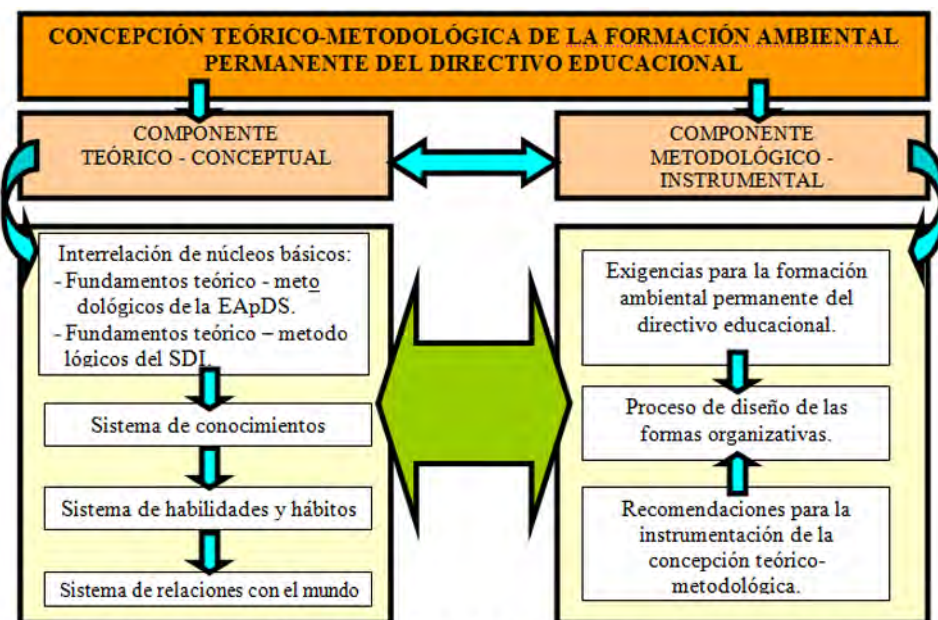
CONCEPCIÓN TEÓRICO-METODOLÓGICA DE LA FORMACIÓN AMBIENTAL PERMANENTE DEL DIRECTIVO EDUCACIONAL

COMPONENTE TEÓRICO - CONCEPTUAL

COMPONENTE METODOLÓGICO - INSTRUMENTAL

Interrelación de núcleos básicos:
- Fundamentos teórico - metodológicos de la EApDS.
- Fundamentos teórico – metodológicos del SDI.

Sistema de conocimientos

Sistema de habilidades y hábitos

Sistema de relaciones con el mundo

Exigencias para la formación ambiental permanente del directivo educacional.

Proceso de diseño de las formas organizativas.

Recomendaciones para la instrumentación de la concepción teórico-metodológica.